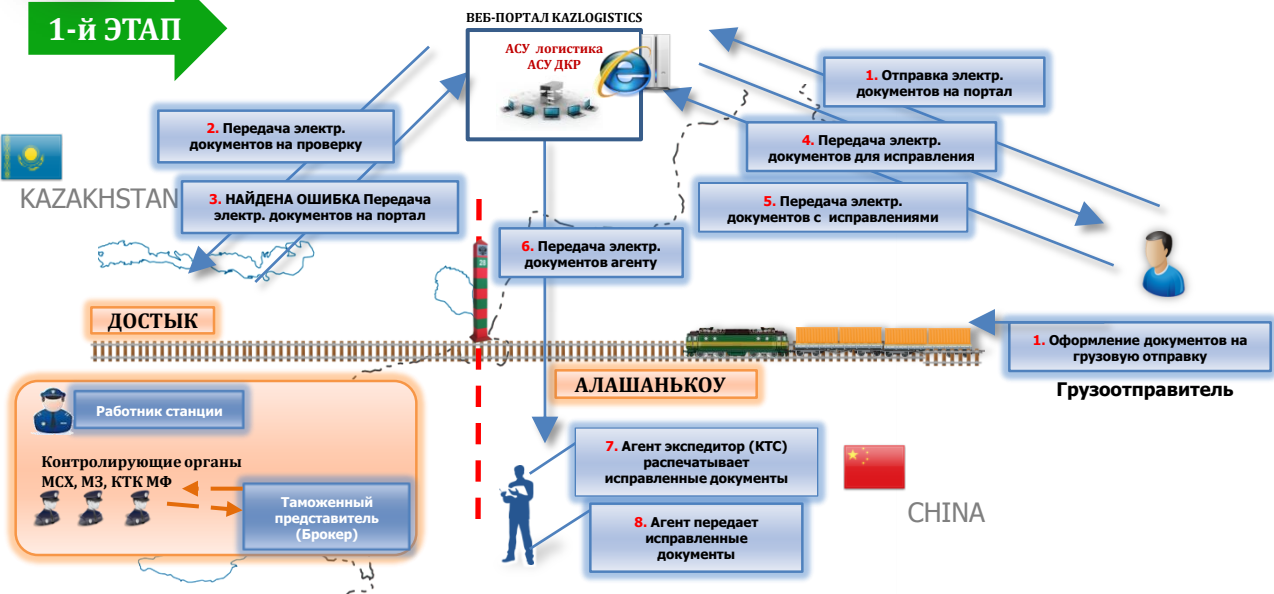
1-й ЭТАП

ВЕБ-ПОРТАЛ KAZLOGISTICS

АСУ логистика
АСУ ДКР

1. Отправка электр. документов на портал

2. Передача электр. документов на проверку

4. Передача электр. документов для исправления

3. НАЙДЕНА ОШИБКА Передача электр. документов на портал

5. Передача электр. документов с исправлениями

KAZAKHSTAN

6. Передача электр. документов агенту

ДОСТЫК

1. Оформление документов на грузовую отправку

Грузоотправитель

АЛАШАНЬКОУ

Работник станции

Контролирующие органы МСХ, МЗ, КТК МФ

Таможенный представитель (Брокер)

7. Агент экспедитор (КТС) распечатывает исправленные документы

8. Агент передает исправленные документы

CHINA